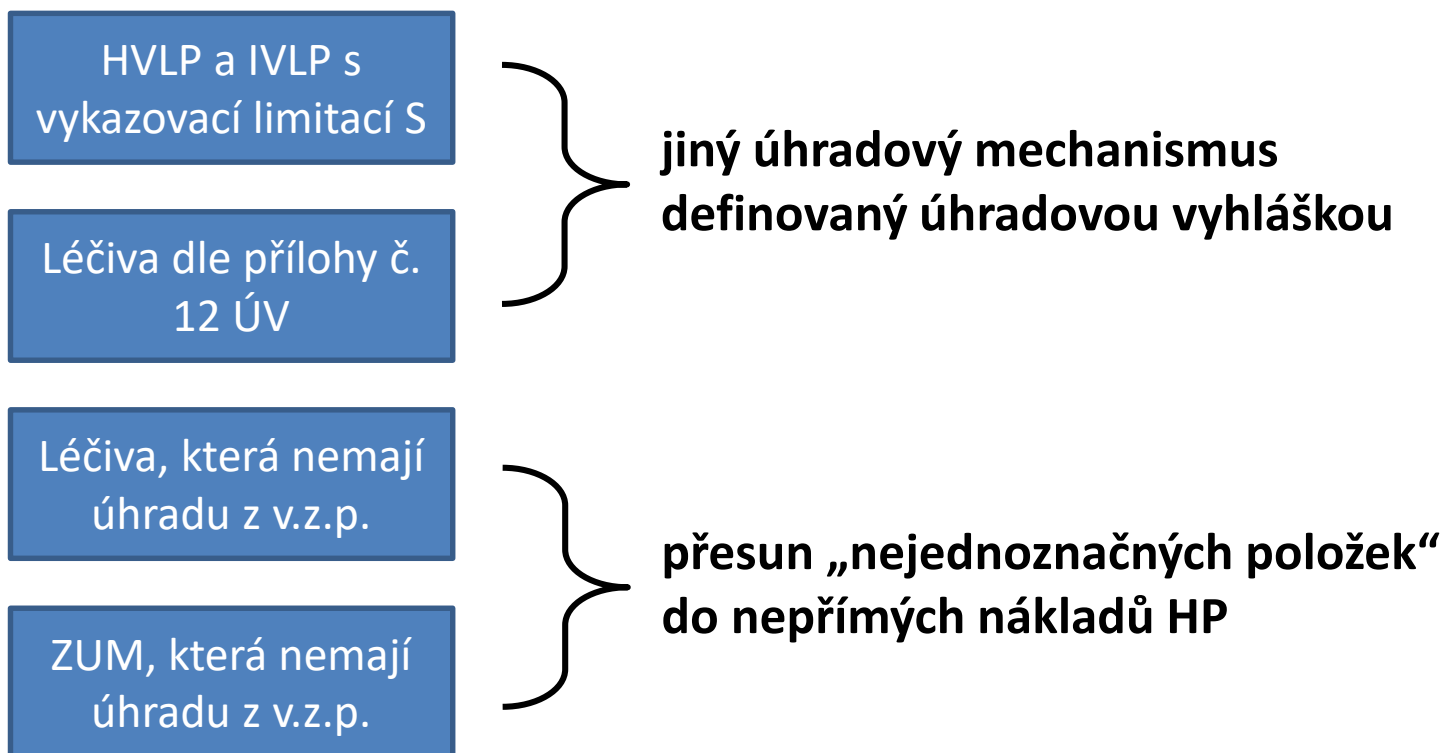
HVLP a IVLP s vykazovací limitací S

Léčiva dle přílohy č. 12 ÚV

jiný úhradový mechanismus definovaný úhradovou vyhláškou

Léčiva, která nemají úhradu z v.z.p.

ZUM, která nemají úhradu z v.z.p.

přesun „nejednoznačných položek“ do nepřímých nákladů HP